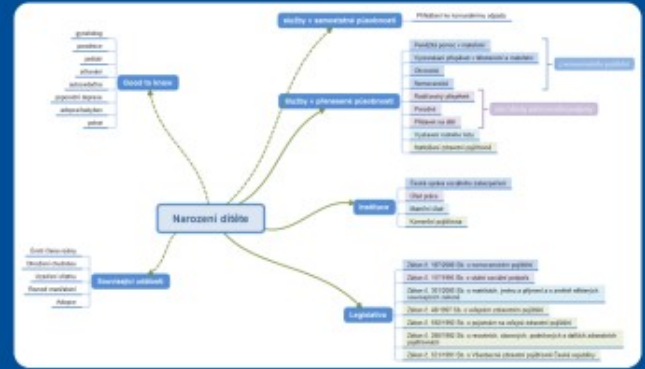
Narození dítěte

Good to know

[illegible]

porodnice

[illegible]

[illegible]

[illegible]

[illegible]

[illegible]

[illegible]

Související události

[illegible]

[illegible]

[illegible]

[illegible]

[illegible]

služby v samostatné působnosti

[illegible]

služby v přenesené působnosti

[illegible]

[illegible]

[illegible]

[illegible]

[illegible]

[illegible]

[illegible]

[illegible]

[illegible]

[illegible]

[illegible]

Instituce

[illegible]

Úřad práce

Matriční úřad

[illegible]

Legislativa

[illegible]

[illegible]

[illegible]

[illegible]

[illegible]

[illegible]

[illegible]

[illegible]